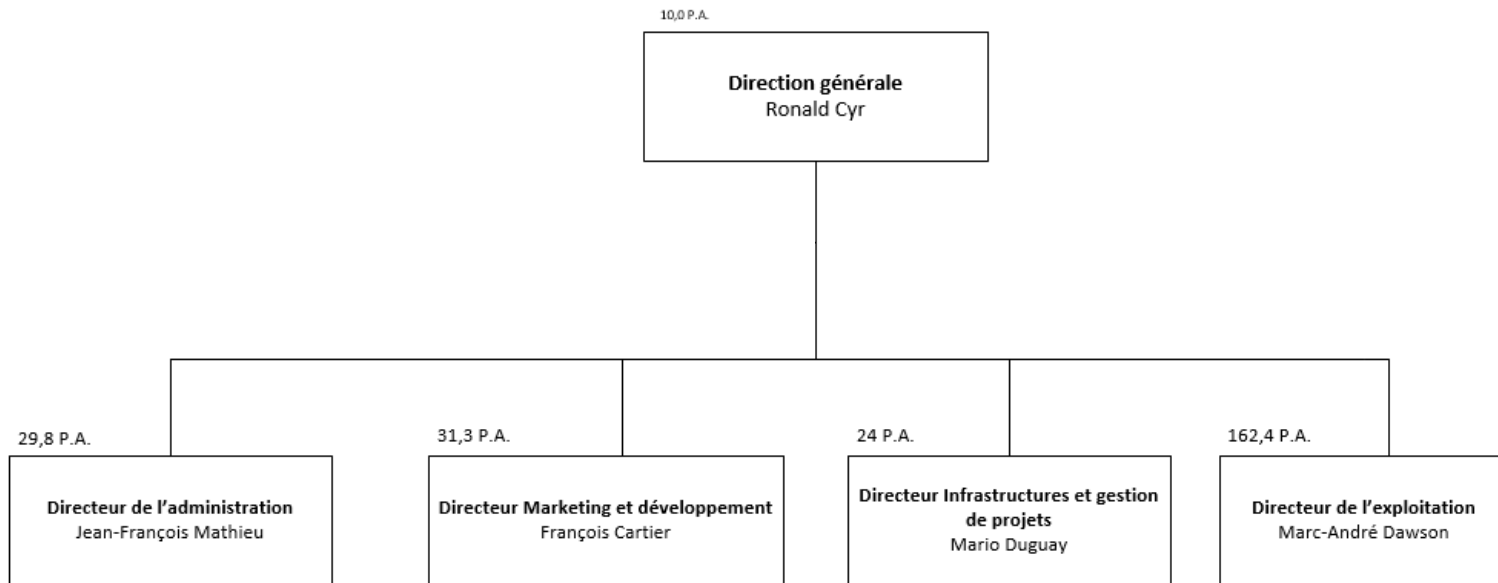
10,0 P.A.

Direction générale
Ronald Cyr

29,8 P.A.

Directeur de l'administration
Jean-François Mathieu

31,3 P.A.

Directeur Marketing et développement
François Cartier

24 P.A.

Directeur Infrastructures et gestion de projets
Mario Duguay

162,4 P.A.

Directeur de l'exploitation
Marc-André Dawson